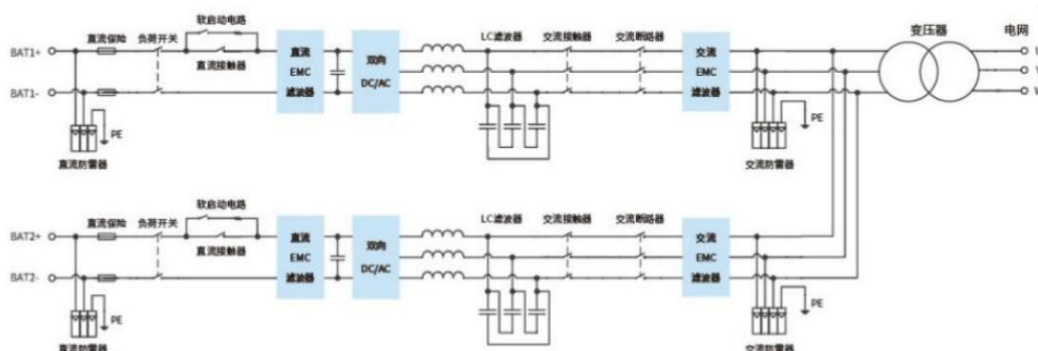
BAT1+
BAT1-
直流保险
负荷开关
软启动电路
直流接触器
直流 EMC 滤波器
双向 DC/AC
LC滤波器
交流接触器
交流断路器
交流 EMC 滤波器
变压器
电网
U
V
W
PE
直流防雷器
交流防雷器
PE

BAT2+
BAT2-
直流保险
负荷开关
软启动电路
直流接触器
直流 EMC 滤波器
双向 DC/AC
LC滤波器
交流接触器
交流断路器
交流 EMC 滤波器
PE
直流防雷器
交流防雷器
PE